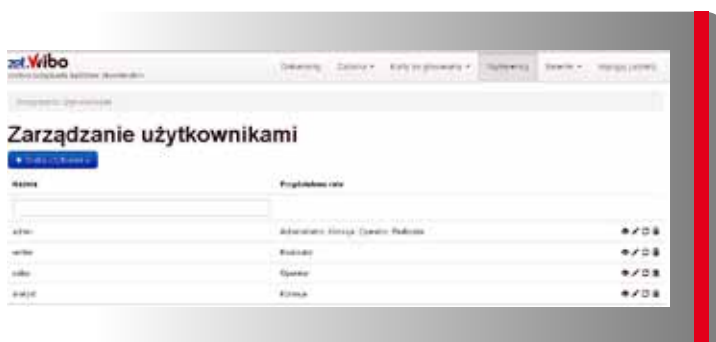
zet.Wibo
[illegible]

Dokumenty Zadania Karty do głosowania Użytkownicy Serwis Wyloguj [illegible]

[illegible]

Zarządzanie użytkownikami

+ Dodaj użytkownika

| Nazwa | Przydzielone role | |
|---|---|---|
| | | |
| admin | Administrator, Komisja, Operator, Redaktor | |
| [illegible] | Redaktor | |
| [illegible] | Operator | |
| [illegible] | Komisja | |